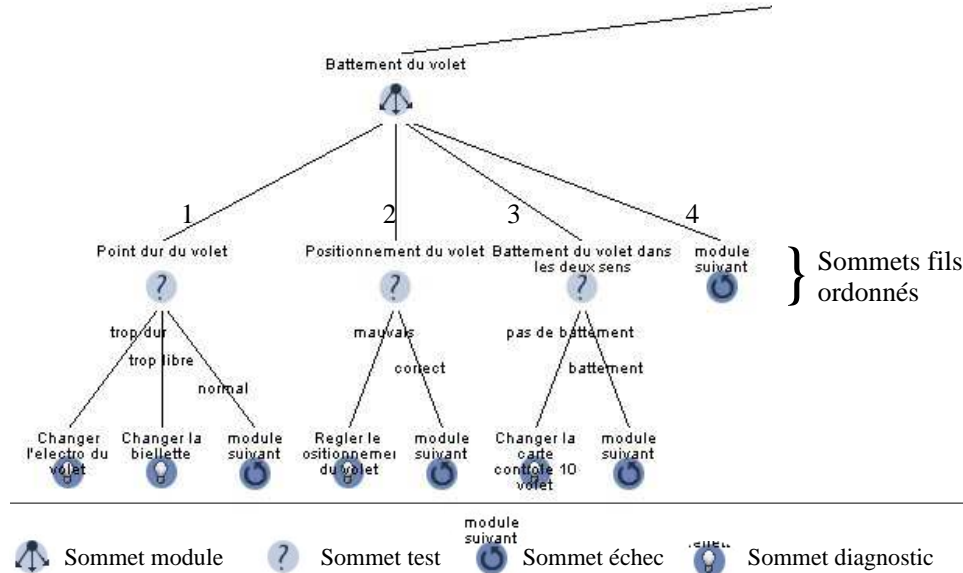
Battement du volet

1
Point dur du volet
?

2
Positionnement du volet
?

3
Battement du volet dans les deux sens
?

4
module suivant

} Sommets fils ordonnés

trop dur
trop libre
normal

mauvais
correct

pas de battement
battement

Changer l'electro du volet
Changer la biellette
module suivant
Regler le ositionnemer du volet
module suivant
Changer la carte controle 10 volet
module suivant

Sommet module
?
Sommet test
module suivant
Sommet échec
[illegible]
Sommet diagnostic